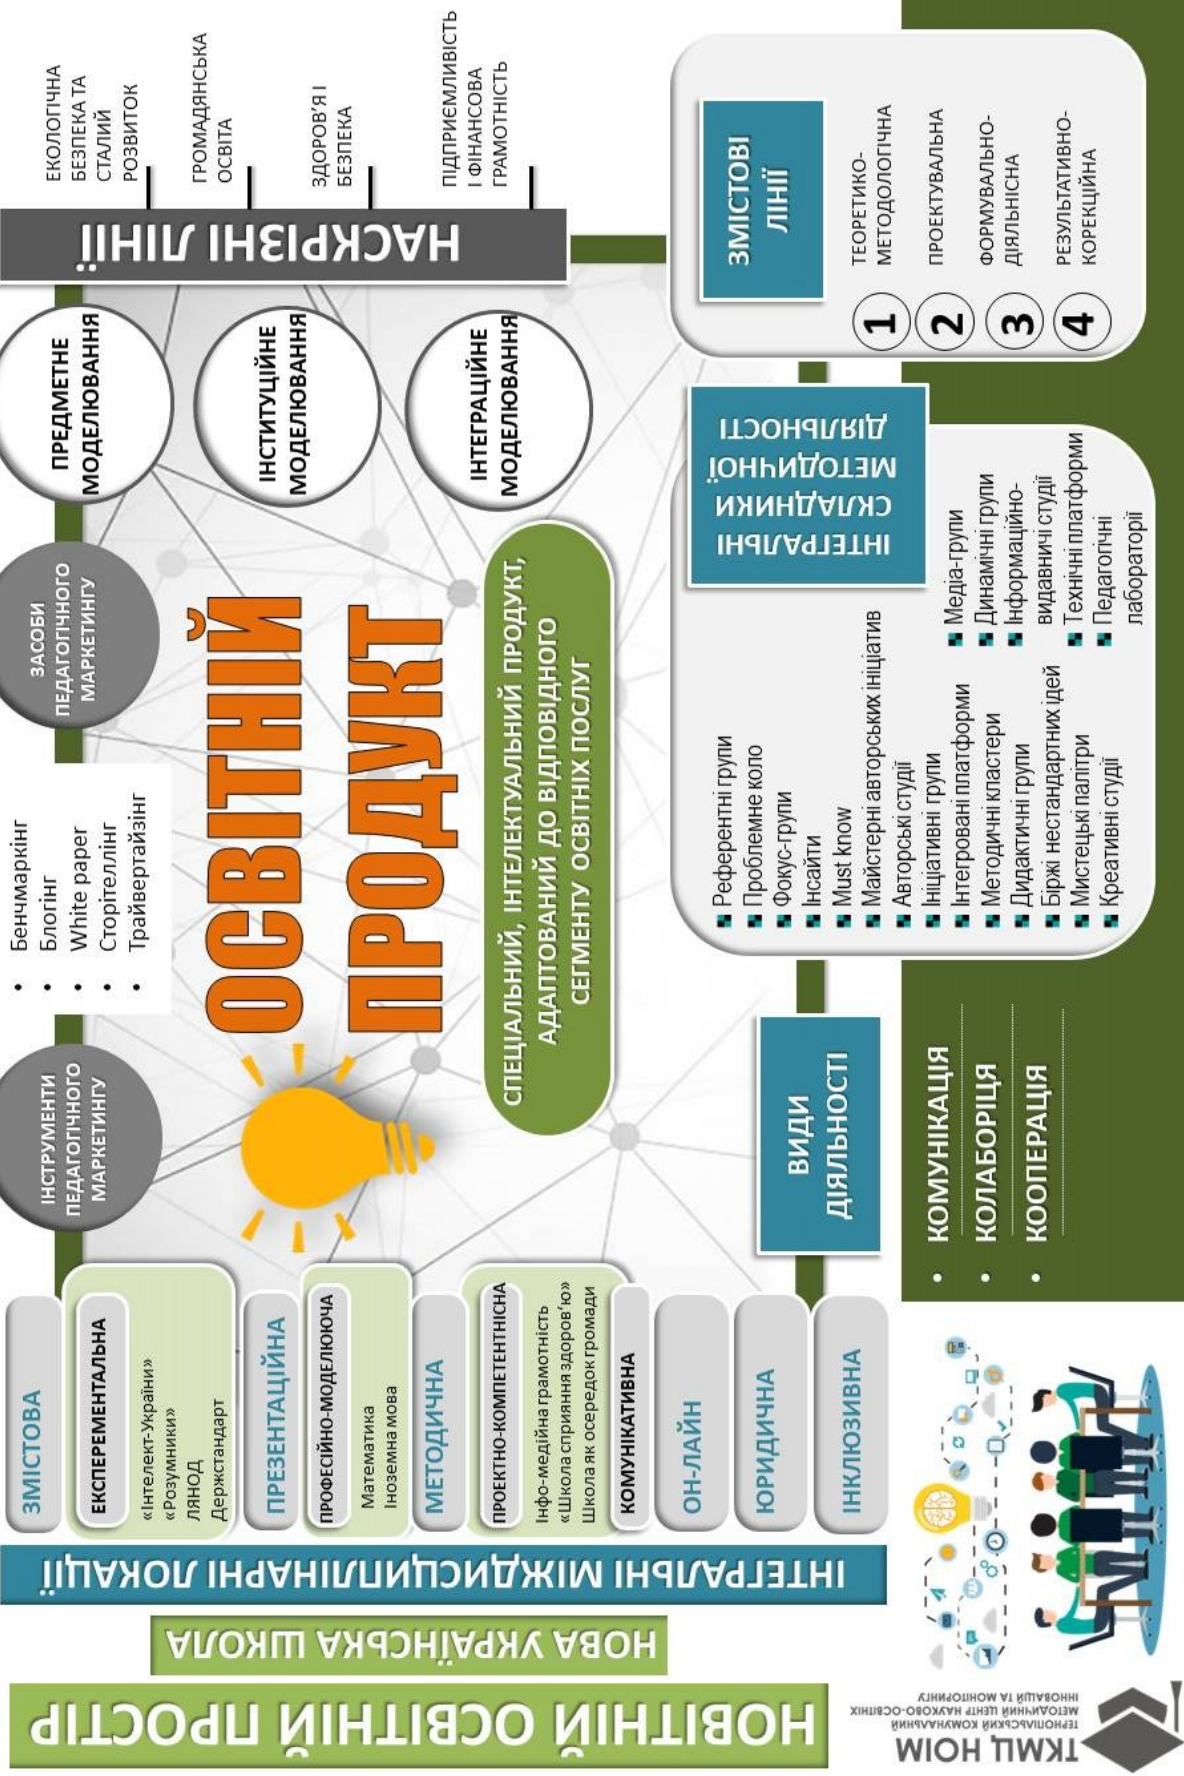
НОВІТНІЙ ОСВІТНІЙ ПРОСТІР

НОВА УКРАЇНСЬКА ШКОЛА

ІНТЕГРАЛЬНІ МІЖДИСЦИПЛІНАРНІ ЛОКАЦІЇ

ТКМЦ НОІМ
ТЕРНОПІЛЬСЬКИЙ КОМУНАЛЬНИЙ МЕТОДИЧНИЙ ЦЕНТР НАУКОВО-ОСВІТНІХ ІННОВАЦІЙ ТА МОНІТОРИНГУ

ЗМІСТОВА

ЕКСПЕРЕМЕНТАЛЬНА
«Інтелект-України»
«Розумники»
ЛЯНОД
Держстандарт

ПРЕЗЕНТАЦІЙНА

ПРОФЕСІЙНО-МОДЕЛЮЮЧА
Математика
Іноземна мова

МЕТОДИЧНА

ПРОЄКТНО-КОМПЕТЕНТНІСНА
Інфо-медійна грамотність
«Школа сприяння здоров'ю»
Школа як осередок громади

КОМУНІКАТИВНА

ОН-ЛАЙН

ЮРИДИЧНА

ІНКЛЮЗИВНА

ІНСТРУМЕНТИ ПЕДАГОГІЧНОГО МАРКЕТИНГУ

ЗАСОБИ ПЕДАГОГІЧНОГО МАРКЕТИНГУ

• Бенчмаркінг
• Блогінг
• White paper
• Сторітеллінг
• Трайвертайзінг

ОСВІТНІЙ ПРОДУКТ

СПЕЦІАЛЬНИЙ, ІНТЕЛЕКТУАЛЬНИЙ ПРОДУКТ, АДАПТОВАНИЙ ДО ВІДПОВІДНОГО СЕГМЕНТУ ОСВІТНІХ ПОСЛУГ

ВИДИ ДІЯЛЬНОСТІ

• КОМУНІКАЦІЯ
• КОЛАБОРІЦЯ
• КООПЕРАЦІЯ

ПРЕДМЕТНЕ МОДЕЛЮВАННЯ

ІНСТИТУЦІЙНЕ МОДЕЛЮВАННЯ

ІНТЕГРАЦІЙНЕ МОДЕЛЮВАННЯ

НАСКРІЗНІ ЛІНІЇ

ЕКОЛОГІЧНА БЕЗПЕКА ТА СТАЛИЙ РОЗВИТОК

ГРОМАДЯНСЬКА ОСВІТА

ЗДОРОВ'Я І БЕЗПЕКА

ПІДПРИЄМЛИВІСТЬ І ФІНАНСОВА ГРАМОТНІСТЬ

ЗМІСТОВІ ЛІНІЇ

1 ТЕОРЕТИКО-МЕТОДОЛОГІЧНА
2 ПРОЕКТУВАЛЬНА
3 ФОРМУВАЛЬНО-ДІЯЛЬНІСНА
4 РЕЗУЛЬТАТИВНО-КОРЕКЦІЙНА

ІНТЕГРАЛЬНІ СКЛАДНИКИ МЕТОДИЧНОЇ ДІЯЛЬНОСТІ

Референтні групи
Проблемне коло
Фокус-групи
Інсайти
Must know
Майстерні авторських ініціатив
Авторські студії
Ініціативні групи
Інтегровані платформи
Методичні кластери
Дидактичні групи
Біржі нестандартних ідей
Мистецькі палітри
Креативні студії
Медіа-групи
Динамічні групи
Інформаційно-видавничі студії
Технічні платформи
Педагогічні лабораторії